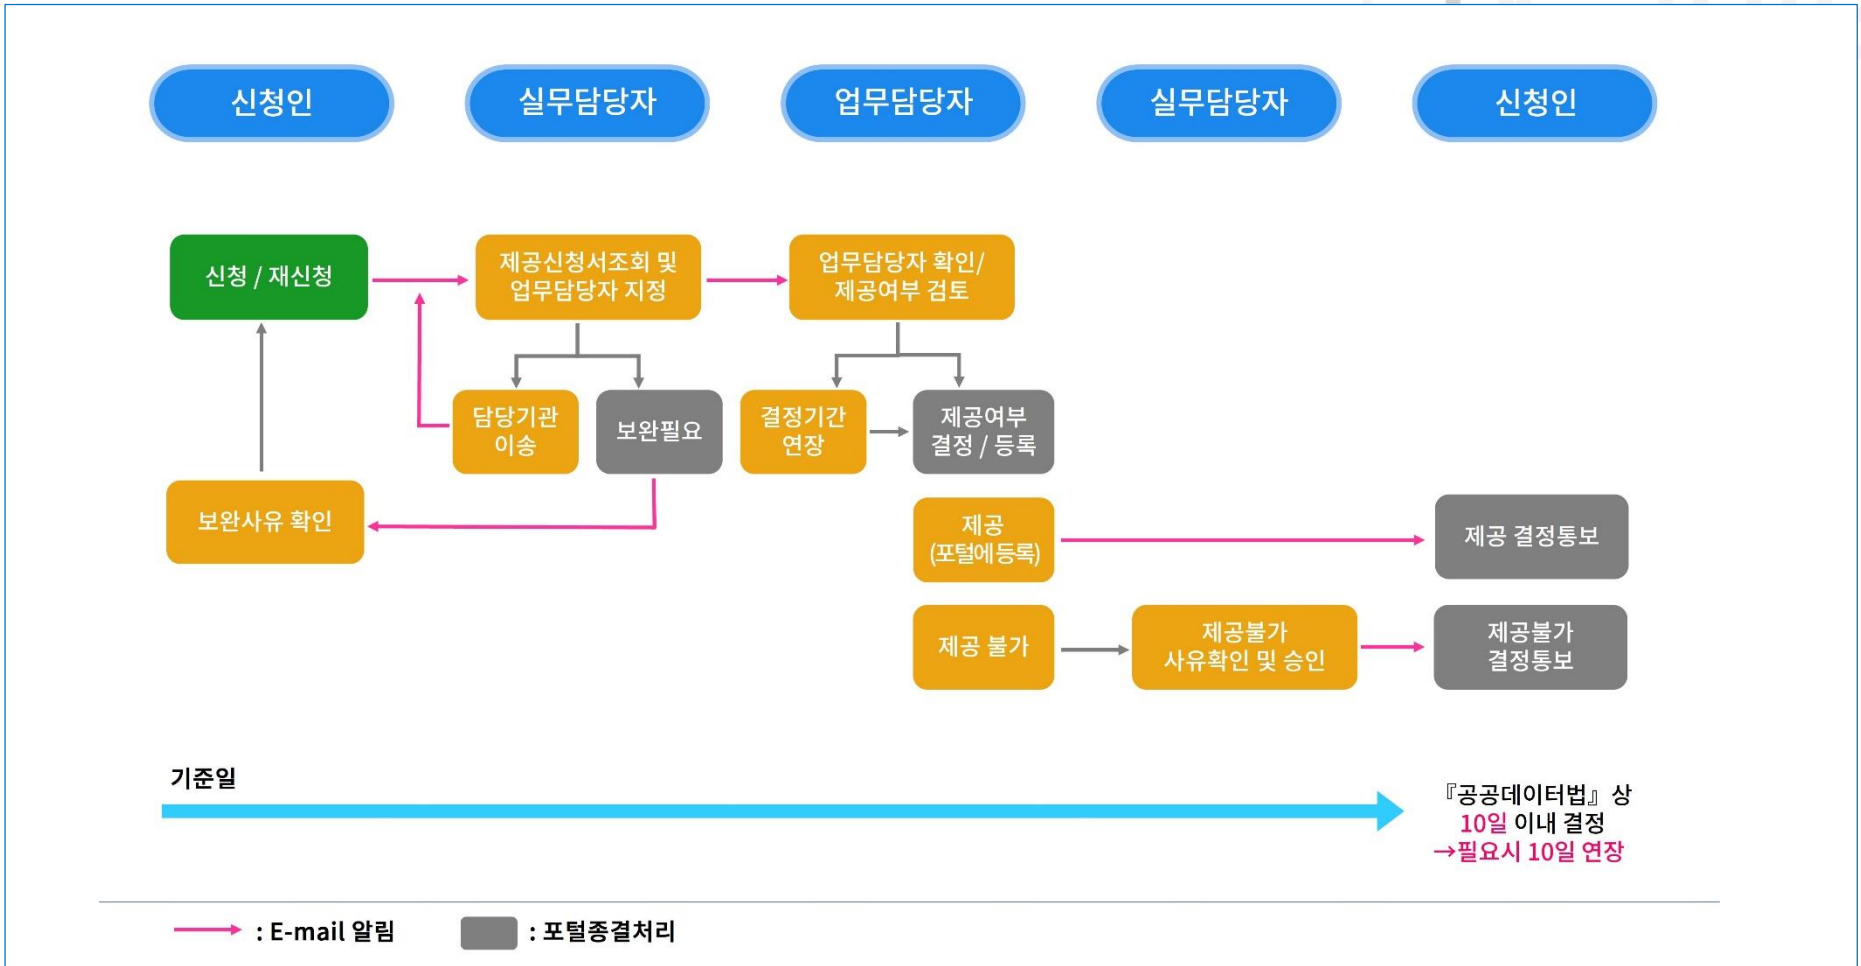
신청인

실무담당자

업무담당자

실무담당자

신청인

신청 / 재신청

제공신청서조회 및 업무담당자 지정

업무담당자 확인/ 제공여부 검토

담당기관 이송

보완필요

결정기간 연장

제공여부 결정 / 등록

보완사유 확인

제공 (포털에등록)

제공 결정통보

제공 불가

제공불가 사유확인 및 승인

제공불가 결정통보

기준일

『공공데이터법』 상 10일 이내 결정 →필요시 10일 연장

: E-mail 알림

: 포털종결처리